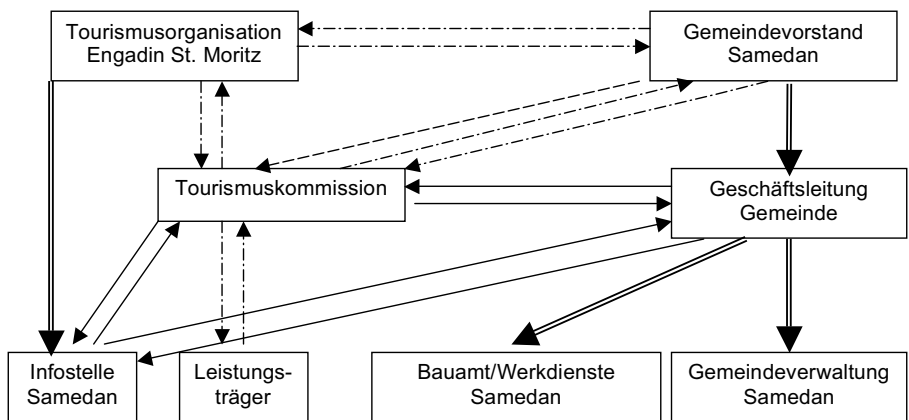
Tourismusorganisation Engadin St. Moritz

Gemeindevorstand Samedan

Tourismuskommission

Geschäftsleitung Gemeinde

Infostelle Samedan

Leistungsträger

Bauamt/Werkdienste Samedan

Gemeindeverwaltung Samedan